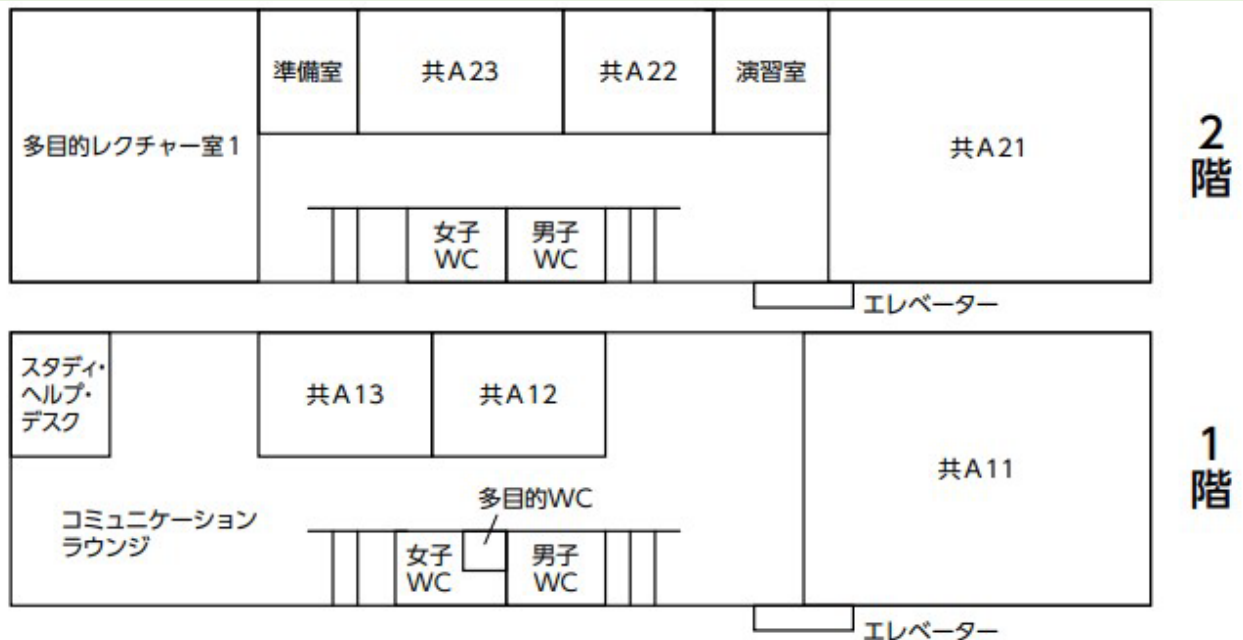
準備室

共A23

共A22

演習室

多目的レクチャー室1

共A21

2階

女子WC

男子WC

エレベーター

スタディ・ヘルプ・デスク

共A13

共A12

共A11

1階

多目的WC

コミュニケーションラウンジ

女子WC

男子WC

エレベーター